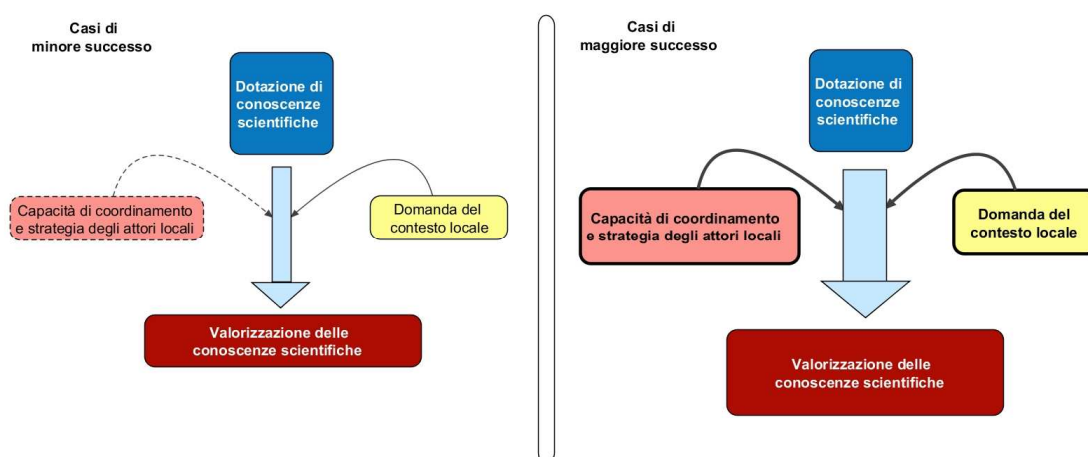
Casi di minore successo

Dotazione di conoscenze scientifiche

Capacità di coordinamento e strategia degli attori locali

Domanda del contesto locale

Valorizzazione delle conoscenze scientifiche

Casi di maggiore successo

Dotazione di conoscenze scientifiche

Capacità di coordinamento e strategia degli attori locali

Domanda del contesto locale

Valorizzazione delle conoscenze scientifiche